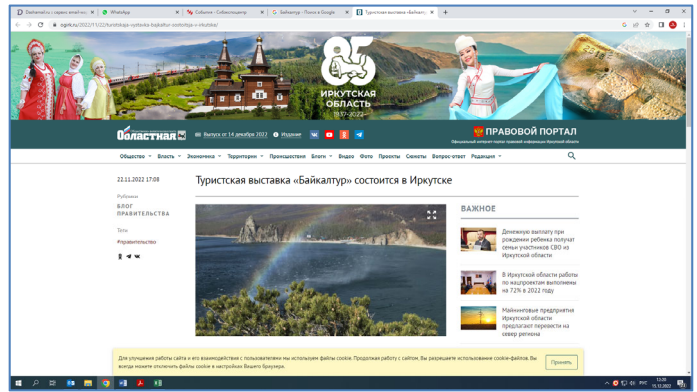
Дeshanalitru | сервис анти-пл... WhatsApp События - Сибэкспоцентр Байкалтур - Поиск в Google Туристская выставка «Байкалт...

ogirk.ru/2022/11/22/turistskaja-vystavka-bajkaltur-sostoitsja-v-irkutske/

85
ИРКУТСКАЯ ОБЛАСТЬ
1937–2022

Областная
Выпуск от 14 декабря 2022
Издание

ПРАВОВОЙ ПОРТАЛ
Официальный интернет-портал правовой информации Иркутской области

Общество Власть Экономика Территории Происшествия Блоги Видео Фото Проекты Сканворды Вопрос-ответ Редакция

22.11.2022 17:08

Рубрики
БЛОГ ПРАВИТЕЛЬСТВА

Теги
#правительство

Туристская выставка «Байкалтур» состоится в Иркутске

ВАЖНОЕ

Денежную выплату при рождении ребенка получат семьи участников СВО из Иркутской области

В Иркутской области работы по нацпроектам выполнены на 72% в 2022 году

Майнинговые предприятия Иркутской области предлагают перевести на север региона

Для улучшения работы сайта и его взаимодействия с пользователями мы используем файлы cookie. Продолжая работу с сайтом, Вы разрешаете использование cookie-файлов. Вы всегда можете отключить файлы cookie в настройках Вашего браузера.

Принять

12:20
15.12.2022